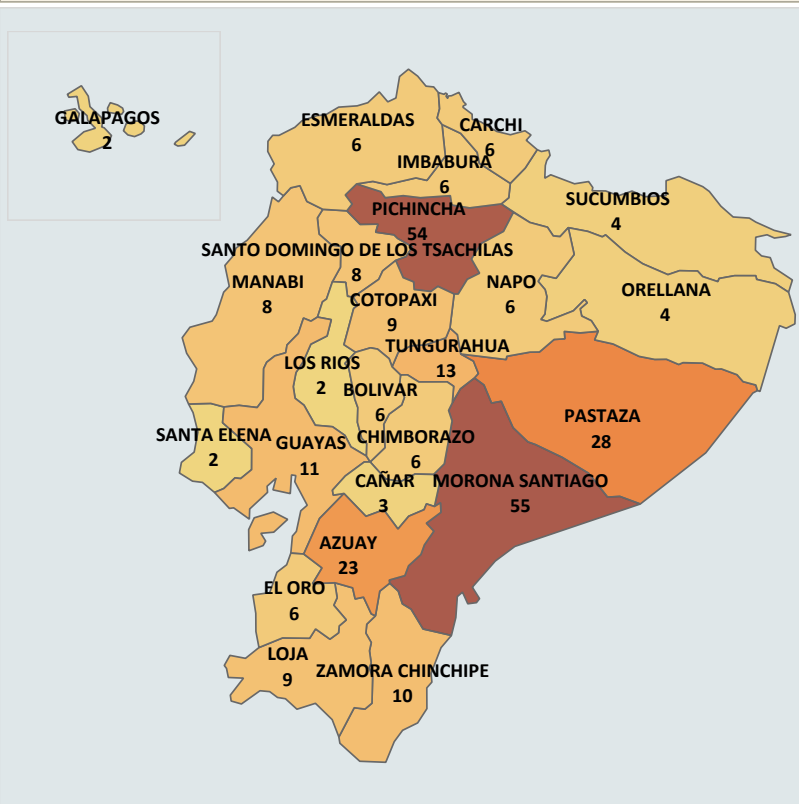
GALAPAGOS
2

ESMERALDAS
6

CARCHI
6

IMBABURA
6

PICHINCHA
54

SUCUMBIOS
4

SANTO DOMINGO DE LOS TSACHILAS
8

MANABI
8

NAPO
6

ORELLANA
4

COTOPAXI
9

TUNGURAHUA
13

LOS RIOS
2

BOLIVAR
6

PASTAZA
28

SANTA ELENA
2

GUAYAS
11

CHIMBORAZO
6

CAÑAR
3

MORONA SANTIAGO
55

AZUAY
23

EL ORO
6

LOJA
9

ZAMORA CHINCHIPE
10